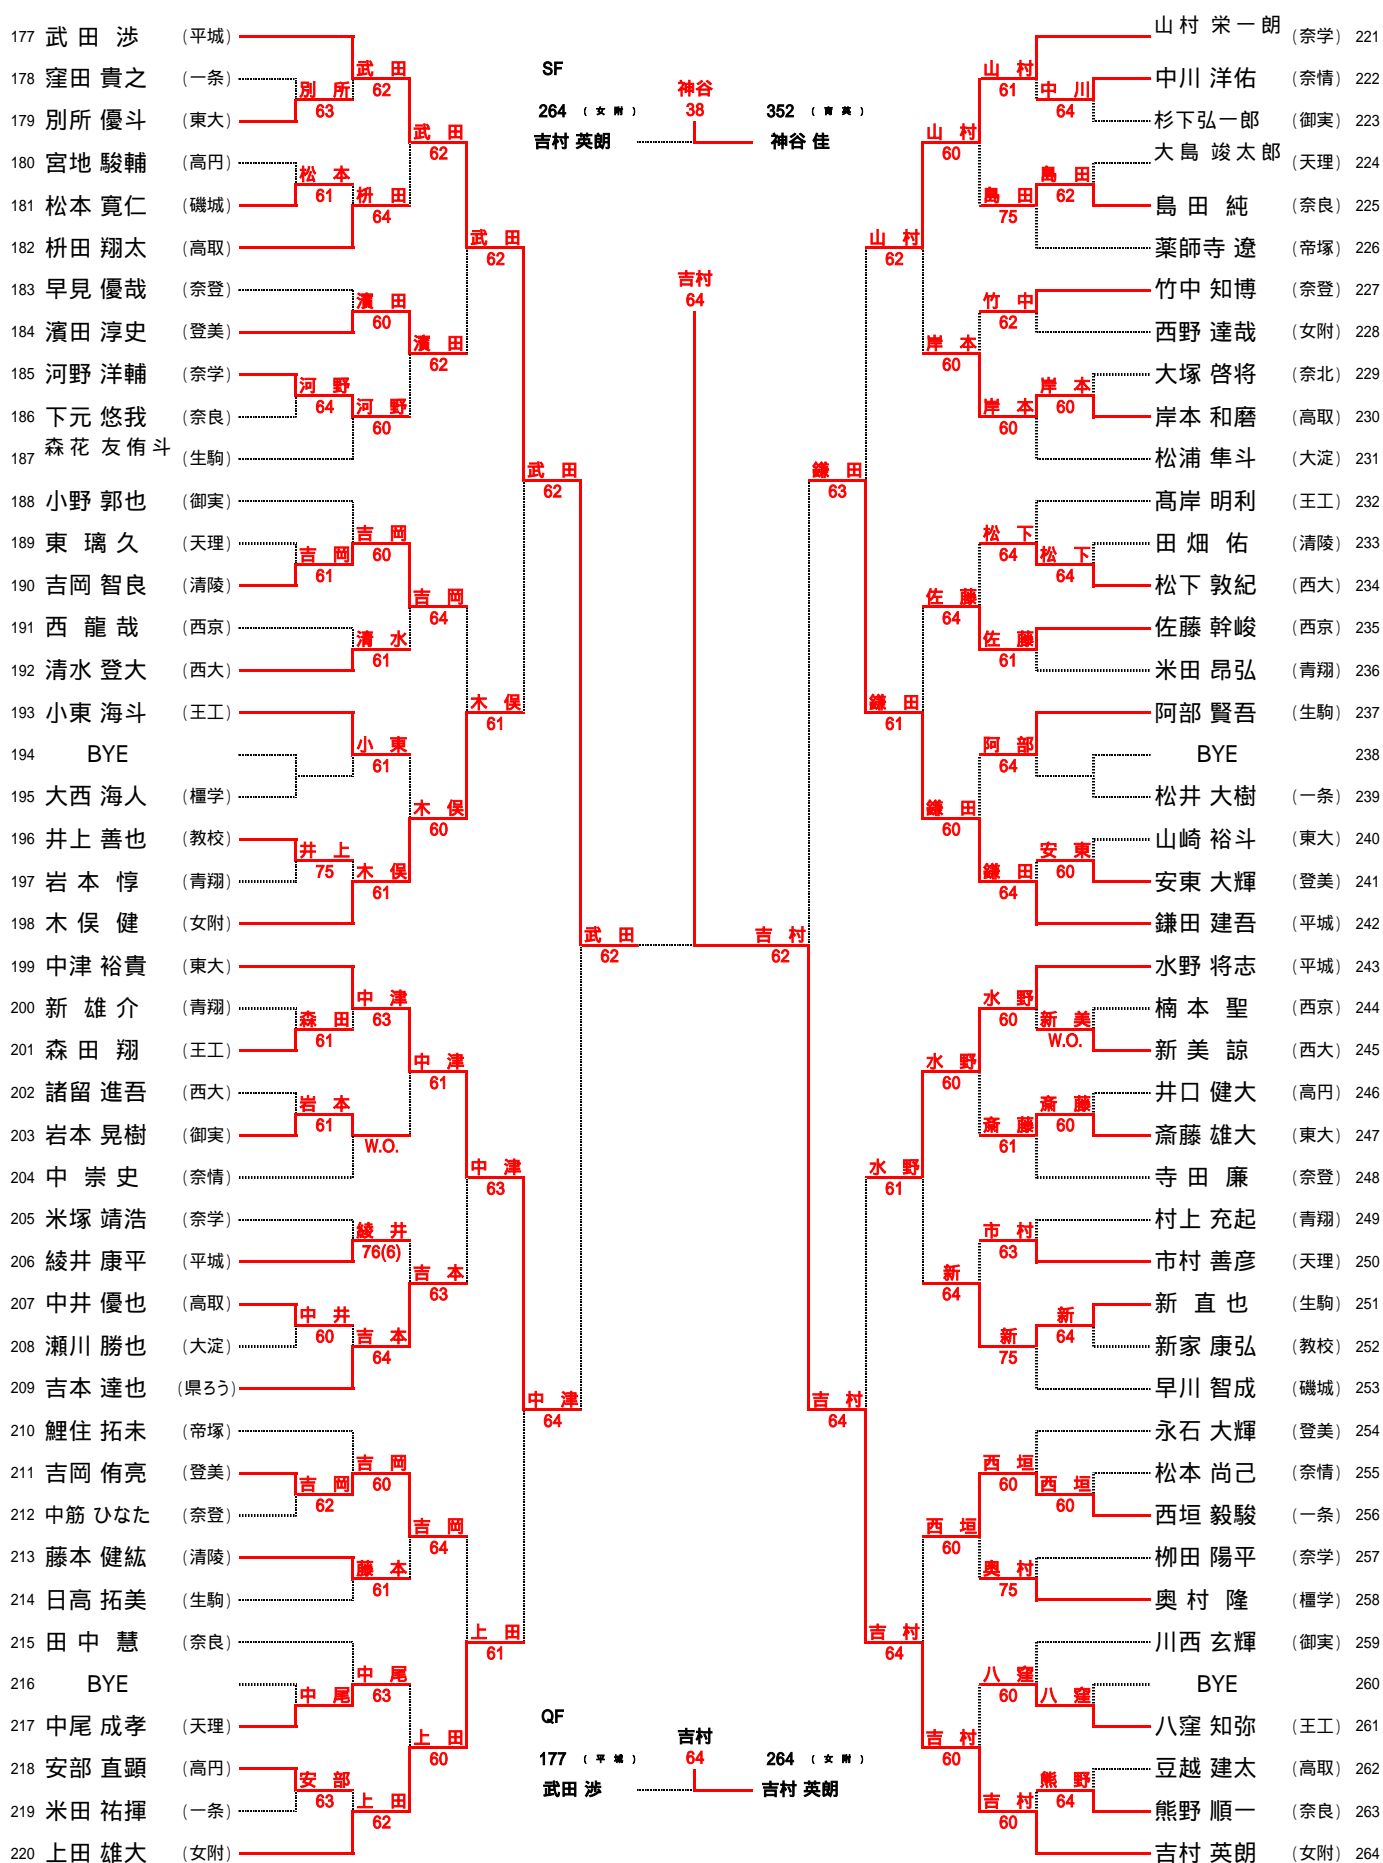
177 武田 渉 （平城）
178 窪田 貴之 （一条）
179 別所 優斗 （東大）
180 宮地 駿輔 （高円）
181 松本 寛仁 （磯城）
182 枡田 翔太 （高取）
183 早見 優哉 （奈登）
184 濱田 淳史 （登美）
185 河野 洋輔 （奈学）
186 下元 悠我 （奈良）
187 森花 友侑斗 （生駒）
188 小野 郭也 （御実）
189 東 璃久 （天理）
190 吉岡 智良 （清陵）
191 西 龍哉 （西京）
192 清水 登大 （西大）
193 小東 海斗 （王工）
194 BYE
195 大西 海人 （橿学）
196 井上 善也 （教校）
197 岩本 惇 （青翔）
198 木俣 健 （女附）
199 中津 裕貴 （東大）
200 新 雄介 （青翔）
201 森田 翔 （王工）
202 諸留 進吾 （西大）
203 岩本 晃樹 （御実）
204 中 崇史 （奈情）
205 米塚 靖浩 （奈学）
206 綾井 康平 （平城）
207 中井 優也 （高取）
208 瀬川 勝也 （大淀）
209 吉本 達也 （県ろう）
210 鯉住 拓未 （帝塚）
211 吉岡 侑亮 （登美）
212 中筋 ひなた （奈登）
213 藤本 健紘 （清陵）
214 日高 拓美 （生駒）
215 田中 慧 （奈良）
216 BYE
217 中尾 成孝 （天理）
218 安部 直顕 （高円）
219 米田 祐揮 （一条）
220 上田 雄大 （女附）

別所 63
武田 62
松本 61
枡田 64
武田 62
武田 62
濱田 60
河野 64
河野 60
濱田 62
武田 62
吉岡 61
吉岡 60
清水 61
吉岡 64
小東 61
井上 75
木俣 61
木俣 60
木俣 61
武田 62
森田 61
中津 63
岩本 61
W.O.
中津 61
綾井 76(6)
中井 60
吉本 64
吉本 63
中津 63
中津 64
吉岡 62
吉岡 60
藤本 61
吉岡 64
中尾 63
安部 63
上田 62
上田 60
上田 61

SF
264 （女附） 吉村 英朗
神谷 38
352 （青翔） 神谷 佳
吉村 64
武田 62
吉村 62

QF
177 （平城） 武田 渉
吉村 64
264 （女附） 吉村 英朗

山村 栄一朗 （奈学） 221
中川 洋佑 （奈情） 222
杉下弘一郎 （御実） 223
大島 竣太郎 （天理） 224
島田 純 （奈良） 225
薬師寺 遼 （帝塚） 226
竹中 知博 （奈登） 227
西野 達哉 （女附） 228
大塚 啓将 （奈北） 229
岸本 和磨 （高取） 230
松浦 隼斗 （大淀） 231
髙岸 明利 （王工） 232
田畑 佑 （清陵） 233
松下 敦紀 （西大） 234
佐藤 幹峻 （西京） 235
米田 昂弘 （青翔） 236
阿部 賢吾 （生駒） 237
BYE 238
松井 大樹 （一条） 239
山崎 裕斗 （東大） 240
安東 大輝 （登美） 241
鎌田 建吾 （平城） 242
水野 将志 （平城） 243
楠本 聖 （西京） 244
新美 諒 （西大） 245
井口 健大 （高円） 246
斎藤 雄大 （東大） 247
寺田 廉 （奈登） 248
村上 充起 （青翔） 249
市村 善彦 （天理） 250
新 直也 （生駒） 251
新家 康弘 （教校） 252
早川 智成 （磯城） 253
永石 大輝 （登美） 254
松本 尚己 （奈情） 255
西垣 毅駿 （一条） 256
柳田 陽平 （奈学） 257
奥村 隆 （橿学） 258
川西 玄輝 （御実） 259
BYE 260
八窪 知弥 （王工） 261
豆越 建太 （高取） 262
熊野 順一 （奈良） 263
吉村 英朗 （女附） 264

山村 61
中川 64
島田 62
島田 75
山村 60
竹中 62
岸本 60
岸本 60
岸本 60
山村 62
松下 64
松下 64
佐藤 61
佐藤 64
阿部 64
安東 60
鎌田 64
鎌田 60
鎌田 61
鎌田 63
新美 W.O.
水野 60
斎藤 60
斎藤 61
水野 60
市村 63
新 64
新 75
新 64
水野 61
西垣 60
西垣 60
奥村 75
西垣 60
八窪 60
熊野 64
吉村 60
吉村 60
吉村 64
吉村 64